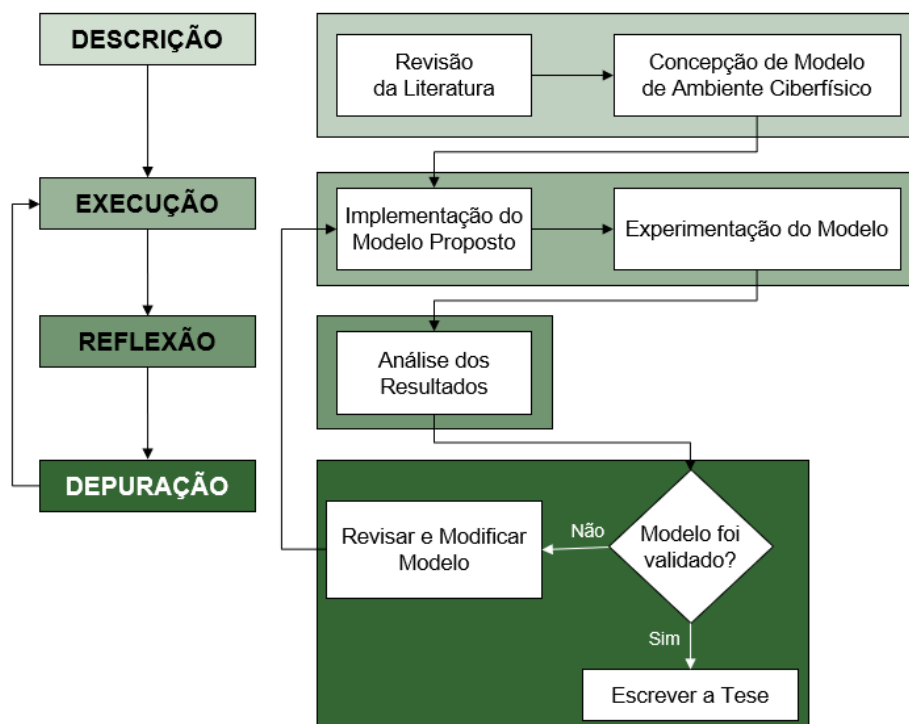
DESCRIÇÃO

Revisão da Literatura

Concepção de Modelo de Ambiente Ciberfísico

EXECUÇÃO

Implementação do Modelo Proposto

Experimentação do Modelo

REFLEXÃO

Análise dos Resultados

DEPURAÇÃO

Revisar e Modificar Modelo

Não

Modelo foi validado?

Sim

Escrever a Tese